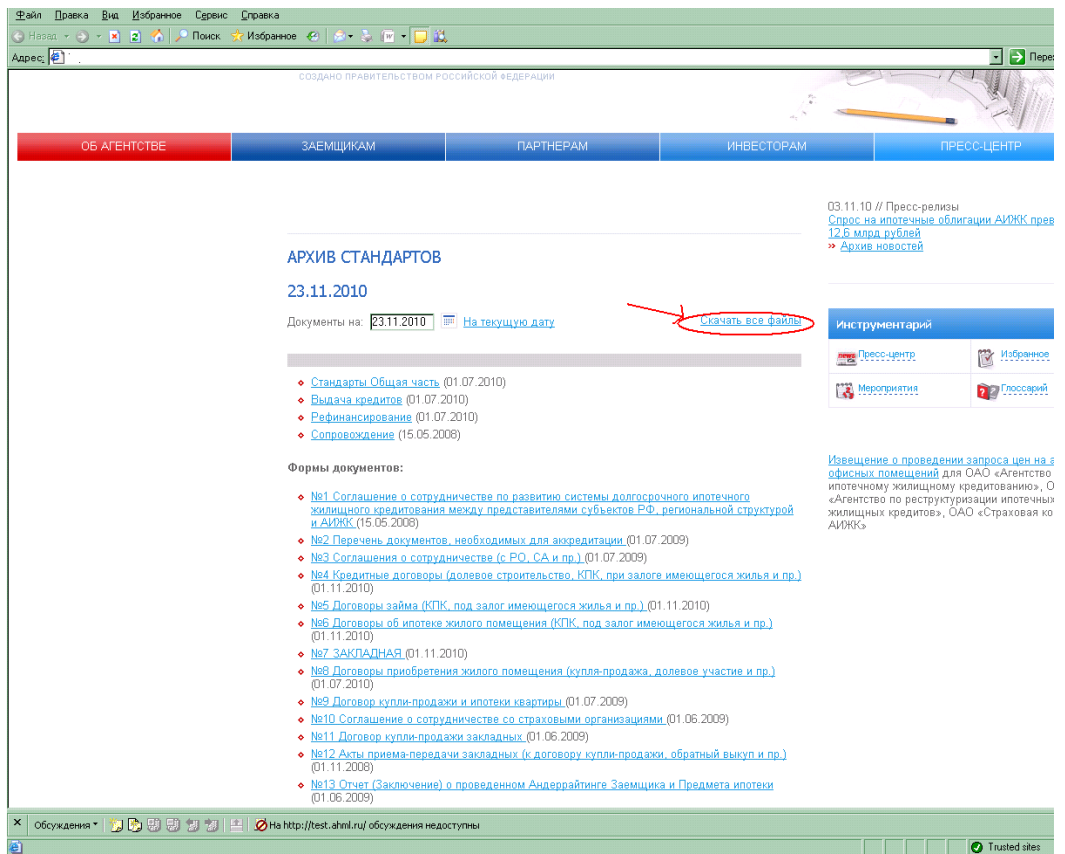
Файл Правка Вид Избранное Сервис Справка

Назад Поиск Избранное

Адрес Перей

СОЗДАНО ПРАВИТЕЛЬСТВОМ РОССИЙСКОЙ ФЕДЕРАЦИИ

ОБ АГЕНТСТВЕ | ЗАЕМЩИКАМ | ПАРТНЕРАМ | ИНВЕСТОРАМ | ПРЕСС-ЦЕНТР

03.11.10 // Пресс-релизы
Спрос на ипотечные облигации АИЖК прев
12,6 млрд рублей
» Архив новостей

АРХИВ СТАНДАРТОВ

23.11.2010

Документы на: 23.11.2010 На текущую дату Скачать все файлы

Инструментарий

Пресс-центр
Избранное
Мероприятия
Глоссарий

Извещение о проведении запроса цен на а офисных помещений для ОАО «Агентство ипотечному жилищному кредитованию», О «Агентство по реструктуризации ипотечных жилищных кредитов», ОАО «Страховая ко АИЖК»

Стандарты Общая часть (01.07.2010)
Выдача кредитов (01.07.2010)
Рефинансирование (01.07.2010)
Сопровождение (15.05.2008)

Формы документов:

№1 Соглашение о сотрудничестве по развитию системы долгосрочного ипотечного жилищного кредитования между представителями субъектов РФ, региональной структурой и АИЖК (15.05.2008)
№2 Перечень документов, необходимых для аккредитации (01.07.2009)
№3 Соглашения о сотрудничестве (с РО, СА и пр.) (01.07.2009)
№4 Кредитные договоры (долевое строительство, КПК, при залоге имеющегося жилья и пр.) (01.11.2010)
№5 Договоры займа (КПК, под залог имеющегося жилья и пр.) (01.11.2010)
№6 Договоры об ипотеке жилого помещения (КПК, под залог имеющегося жилья и пр.) (01.11.2010)
№7 ЗАКЛАДНАЯ (01.11.2010)
№8 Договоры приобретения жилого помещения (купля-продажа, долевое участие и пр.) (01.07.2010)
№9 Договор купли-продажи и ипотеки квартиры (01.07.2009)
№10 Соглашение о сотрудничестве со страховыми организациями (01.06.2009)
№11 Договор купли-продажи закладных (01.06.2009)
№12 Акты приема-передачи закладных (к договору купли-продажи, обратный выкуп и пр.) (01.11.2008)
№13 Отчет (Заключение) о проведенном Андеррайтинге Заемщика и Предмета ипотеки (01.06.2009)

Обсуждения На http://test.ahml.ru/ обсуждения недоступны

Trusted sites